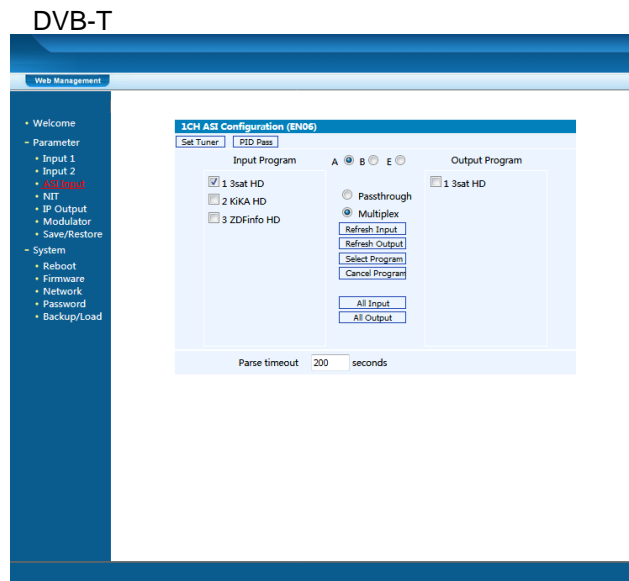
DVB-T

Web Management

• Welcome
- Parameter
• Input 1
• Input 2
• ASI Input
• NIT
• IP Output
• Modulator
• Save/Restore
- System
• Reboot
• Firmware
• Network
• Password
• Backup/Load

1CH ASI Configuration (EN06)

Set Tuner | PID Pass

Input Program

A B E

Output Program

1 3sat HD
2 KiKA HD
3 ZDFinfo HD

Passthrough
Multiplex

Refresh Input
Refresh Output
Select Program
Cancel Program

All Input
All Output

1 3sat HD

Parse timeout 200 seconds